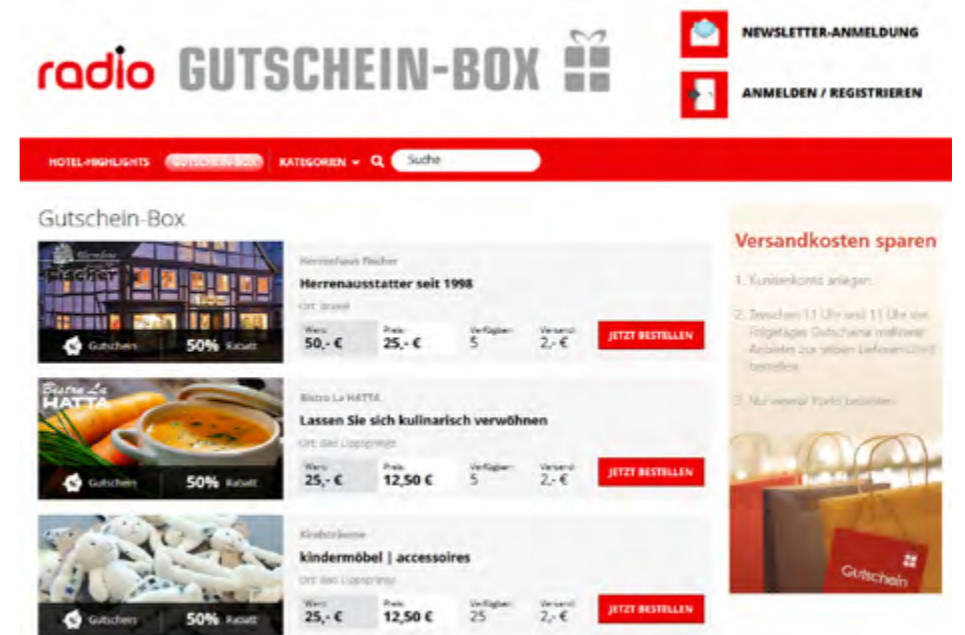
radio GUTSCHEIN-BOX

NEWSLETTER-ANMELDUNG

ANMELDEN / REGISTRIEREN

HOTEL-HIGHLIGHTS GUTSCHEIN-BOX KATEGORIEN Suche

Gutschein-Box

Fischer

Gutschein 50% Rabatt

Herrenhaus Fischer

Herrenausstatter seit 1998

Ort: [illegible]

| Wert: | Preis: | Verfügbar: | Versand: |
|---|---|---|---|
| 50,- € | 25,- € | 5 | 2,- € |

JETZT BESTELLEN

Bistro La HATTA

Gutschein 50% Rabatt

Bistro La HATTA

Lassen Sie sich kulinarisch verwöhnen

Ort: Bad Lippspringe

| Wert: | Preis: | Verfügbar: | Versand: |
|---|---|---|---|
| 25,- € | 12,50 € | 5 | 2,- € |

JETZT BESTELLEN

Gutschein 50% Rabatt

Kinderträume

kindermöbel | accessoires

Ort: Bad Lippspringe

| Wert: | Preis: | Verfügbar: | Versand: |
|---|---|---|---|
| 25,- € | 12,50 € | 25 | 2,- € |

JETZT BESTELLEN

Versandkosten sparen

1. Kundenkonto anlegen

2. Zwischen 11 Uhr und 11 Uhr des Folgetages Gutscheine mehrerer Anbieter zur selben Lieferanschrift bestellen

3. Nur einmal Porto bezahlen

Gutschein